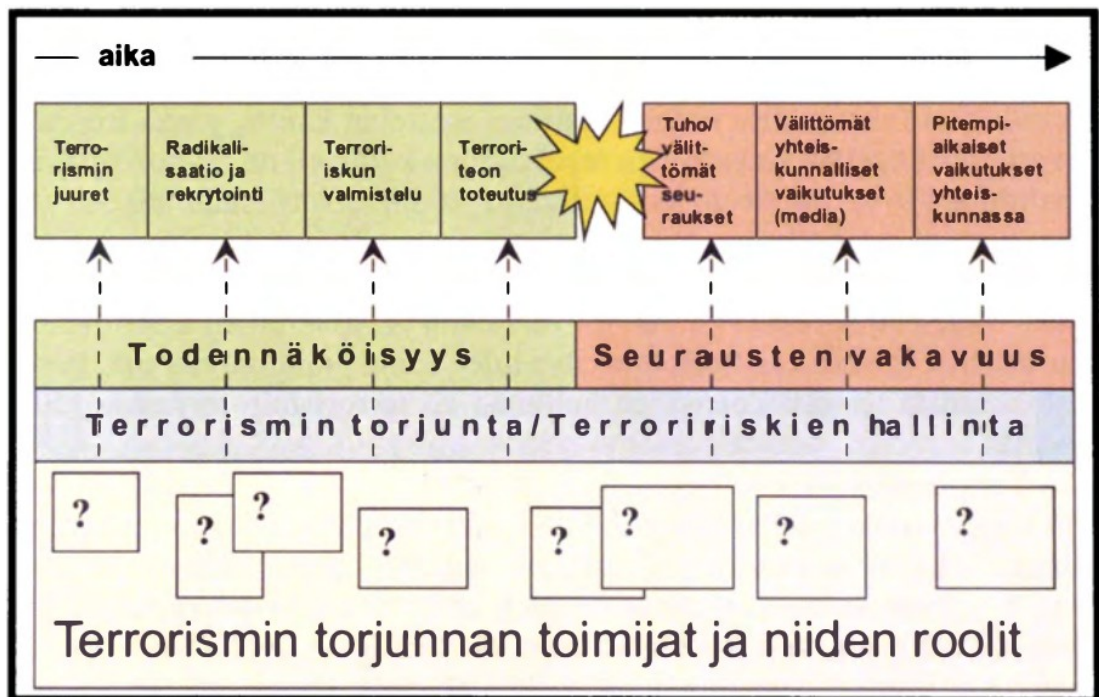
— aika

Terrorismin juuret

Radikalisaatio ja rekrytointi

Terroriiskun valmistelu

Terroriteon toteutus

Tuho/välittömät seuraukset

Välittömät yhteiskunnalliset vaikutukset (media)

Pitempiaikaiset vaikutukset yhteiskunnassa

Todennäköisyys

Seurausten vakavuus

Terrorismin torjunta/Terroririskien hallinta

?

?

?

?

?

?

?

?

Terrorismin torjunnan toimijat ja niiden roolit